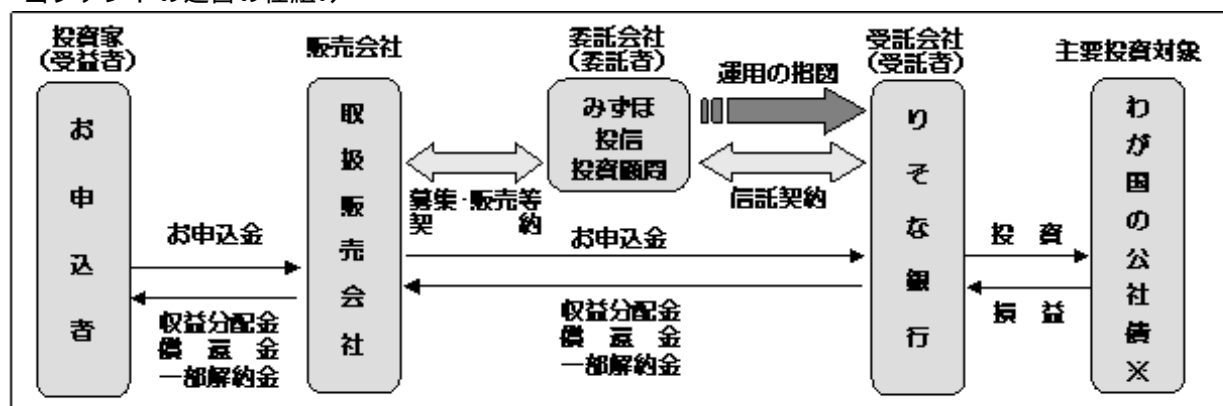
当ファンドの運営の仕組み

投資家
(受益者)

お
申
込
者

販売会社

取
扱
販
売
会
社

委託会社
(委託者)

みずほ
投信
投資顧問

受託会社
(受託者)

り
そ
な
銀
行

主要投資対象

わ
が
国
の
公
社
債
※

運用の指図

募集･販売等
契約

信託契約

お申込金

お申込金

収益分配金
償還金
一部解約金

収益分配金
償還金
一部解約金

投資

損益